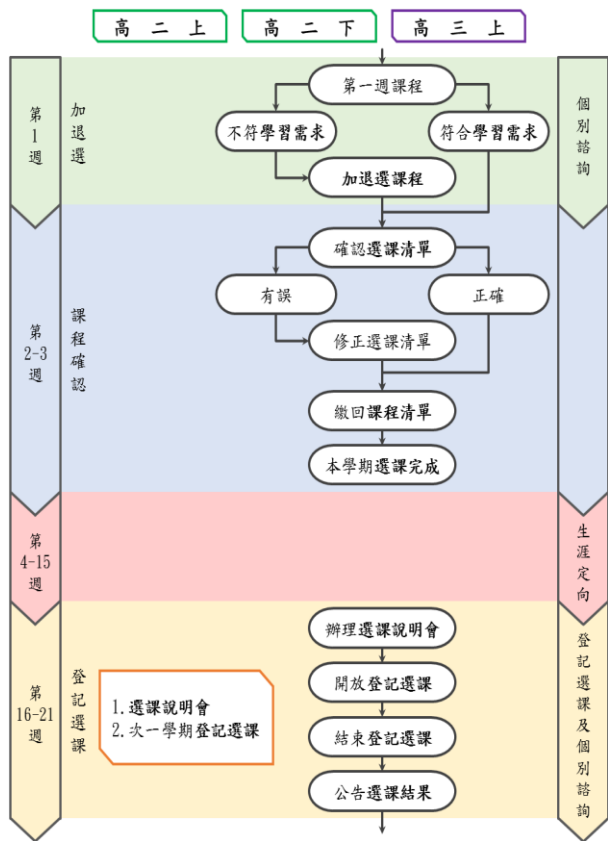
高 二 上

高 二 下

高 三 上

第1週

加退選

第一週課程

不符學習需求

符合學習需求

加退選課程

個別諮詢

第2-3週

課程確認

確認選課清單

有誤

正確

修正選課清單

繳回課程清單

本學期選課完成

第4-15週

生涯定向

第16-21週

登記選課

1. 選課說明會
2. 次一學期登記選課

辦理選課說明會

開放登記選課

結束登記選課

公告選課結果

登記選課及個別諮詢